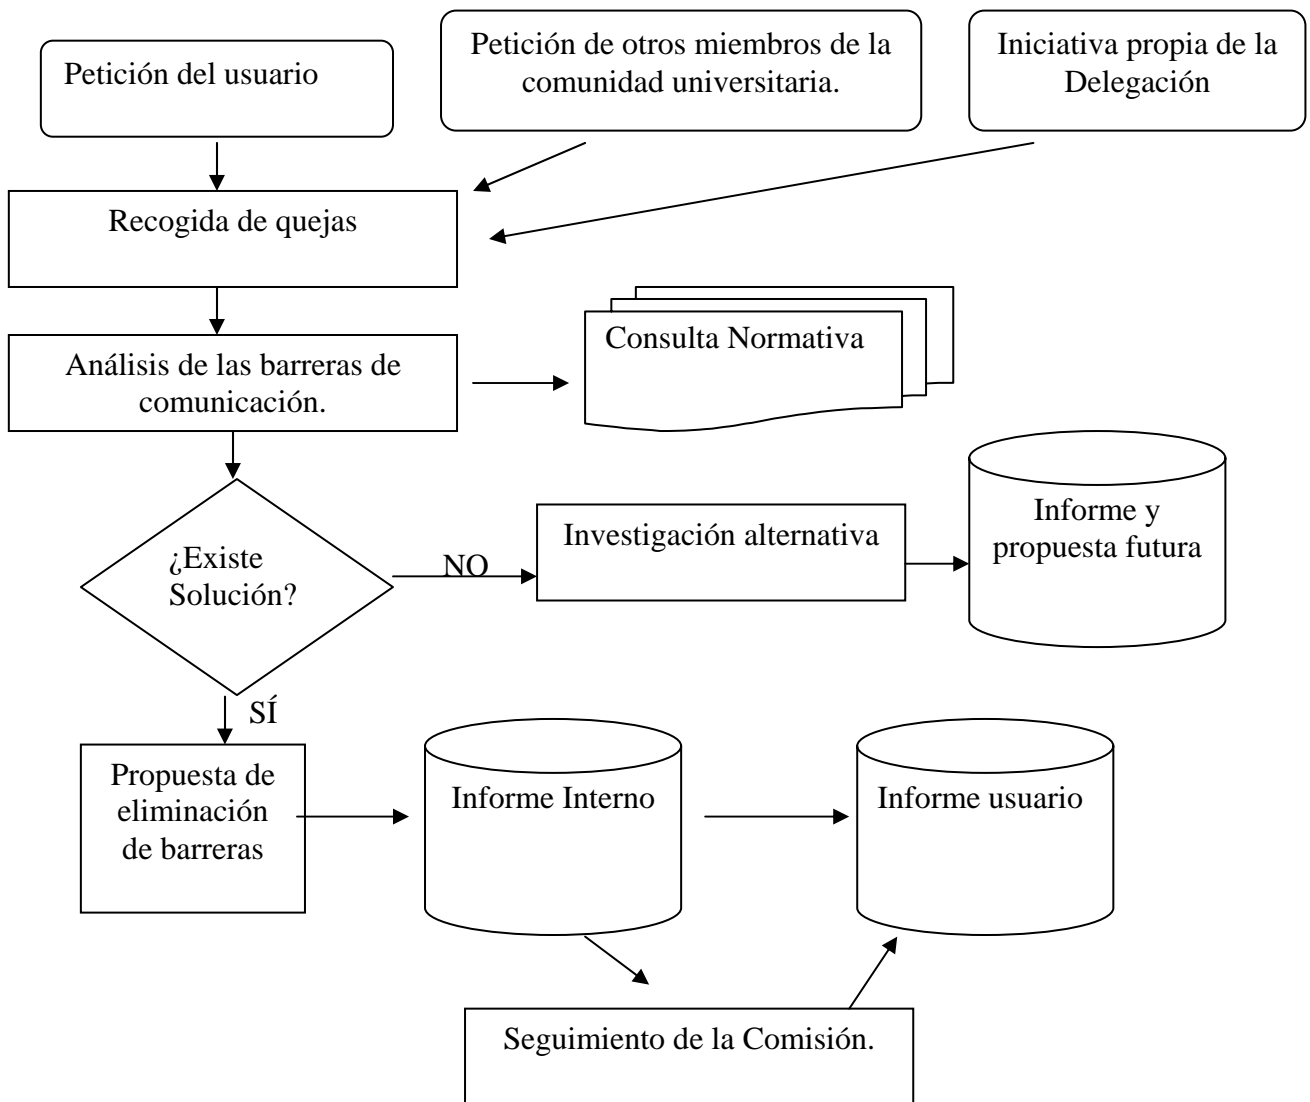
Petición del usuario

Petición de otros miembros de la comunidad universitaria.

Iniciativa propia de la Delegación

Recogida de quejas

Análisis de las barreras de comunicación.

Consulta Normativa

¿Existe Solución?

NO

Investigación alternativa

Informe y propuesta futura

SÍ

Propuesta de eliminación de barreras

Informe Interno

Informe usuario

Seguimiento de la Comisión.